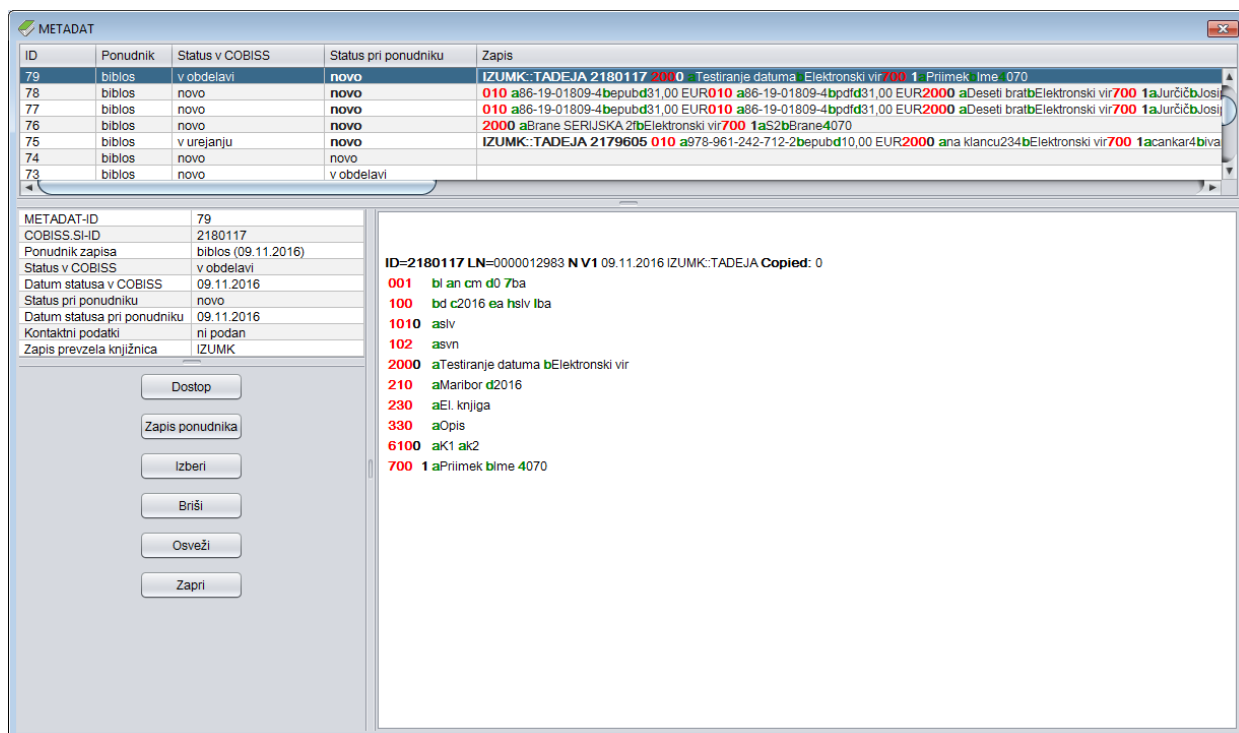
METADAT

| ID | Ponudnik | Status v COBISS | Status pri ponudniku | Zapis |
|---|---|---|---|---|
| 79 | biblos | v obdelavi | novo | IZUMK::TADEJA 2180117 2000 aTestiranje datuma bElektronski vir700 1aPriimek bIme 4070 |
| 78 | biblos | novo | novo | 010 a86-19-01809-4bepubd31,00 EUR010 a86-19-01809-4bpdfd31,00 EUR2000 aDeseti bratbElektronski vir700 1aJurčičbJosi |
| 77 | biblos | novo | novo | 010 a86-19-01809-4bepubd31,00 EUR010 a86-19-01809-4bpdfd31,00 EUR2000 aDeseti bratbElektronski vir700 1aJurčičbJosi |
| 76 | biblos | novo | novo | 2000 aBrane SERIJSKA 2fbElektronski vir700 1aS2bBrane4070 |
| 75 | biblos | v urejanju | novo | IZUMK::TADEJA 2179605 010 a978-961-242-712-2bepubd10,00 EUR2000 ana klancu234bElektronski vir700 1acankar4biva |
| 74 | biblos | novo | novo | |
| 73 | biblos | novo | v obdelavi | |

| METADAT-ID | 79 |
|---|---|
| COBISS.SI-ID | 2180117 |
| Ponudnik zapisa | biblos (09.11.2016) |
| Status v COBISS | v obdelavi |
| Datum statusa v COBISS | 09.11.2016 |
| Status pri ponudniku | novo |
| Datum statusa pri ponudniku | 09.11.2016 |
| Kontaktni podatki | ni podan |
| Zapis prevzela knjižnica | IZUMK |

Dostop
Zapis ponudnika
Izberi
Briši
Osveži
Zapri

ID=2180117 LN=0000012983 N V1 09.11.2016 IZUMK::TADEJA Copied: 0
001 bl an cm d0 7ba
100 bd c2016 ea hslv lba
1010 aslv
102 asvn
2000 aTestiranje datuma bElektronski vir
210 aMaribor d2016
230 aEl. knjiga
330 aOpis
6100 aK1 ak2
700 1 aPriimek bIme 4070